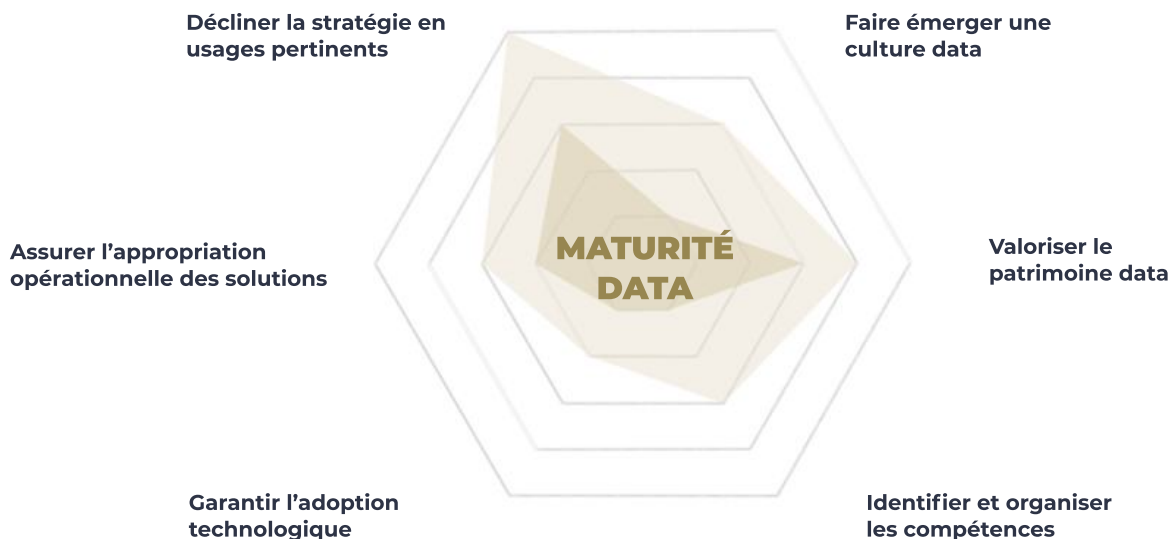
Décliner la stratégie en usages pertinents

Faire émerger une culture data

Assurer l’appropriation opérationnelle des solutions

MATURITÉ DATA

Valoriser le patrimoine data

Garantir l’adoption technologique

Identifier et organiser les compétences